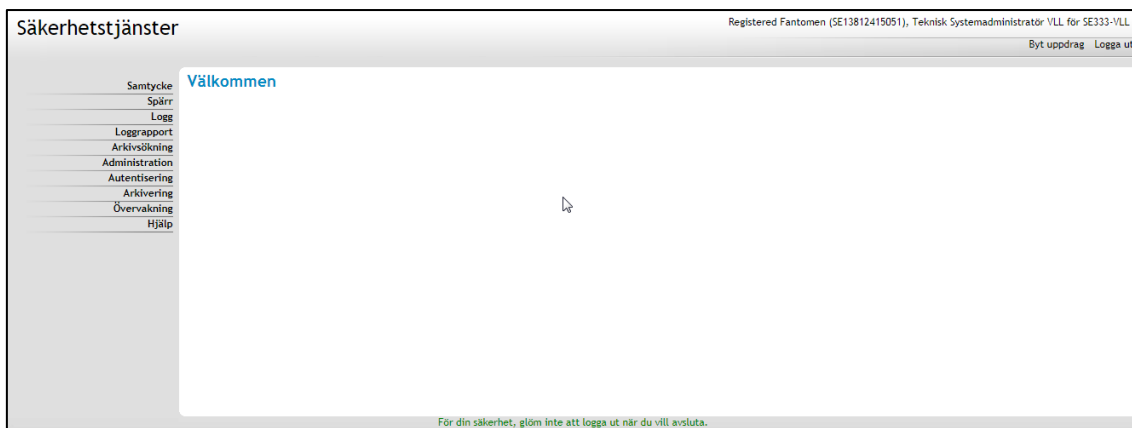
Säkerhetstjänster

Registered Fantomen (SE13812415051), Teknisk Systemadministratör VLL för SE333-VLL

Byt uppdrag Logga ut

Samtycke
Spärr
Logg
Loggrapport
Arkivsökning
Administration
Autentisering
Arkivering
Övervakning
Hjälp

Välkommen

För din säkerhet, glöm inte att logga ut när du vill avsluta.